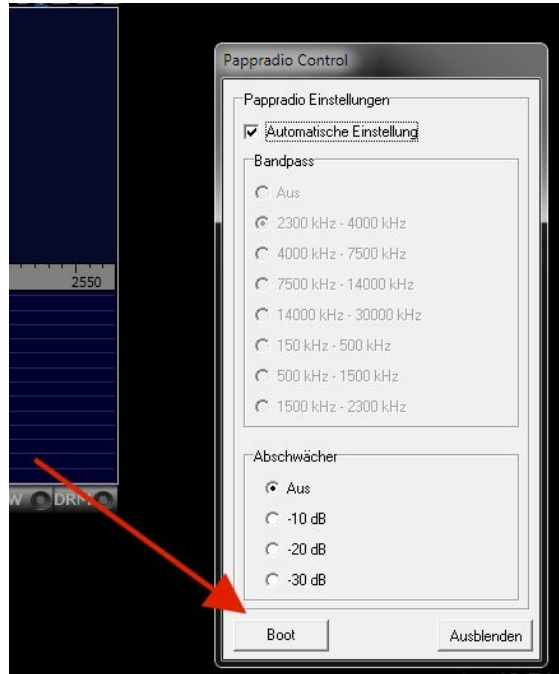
2550

W DRM

Pappradio Control

Pappradio Einstellungen

Automatische Einstellung

Bandpass

Aus

2300 kHz - 4000 kHz

4000 kHz - 7500 kHz

7500 kHz - 14000 kHz

14000 kHz - 30000 kHz

150 kHz - 500 kHz

500 kHz - 1500 kHz

1500 kHz - 2300 kHz

Abschwächer

Aus

-10 dB

-20 dB

-30 dB

Boot

Ausblenden